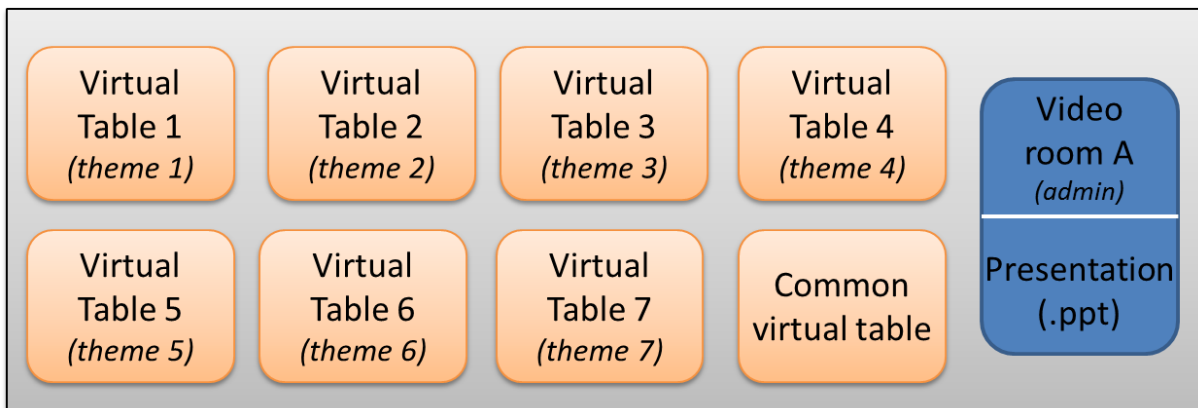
Virtual Table 1 *(theme 1)*

Virtual Table 2 *(theme 2)*

Virtual Table 3 *(theme 3)*

Virtual Table 4 *(theme 4)*

Video room A *(admin)*

Presentation (.ppt)

Virtual Table 5 *(theme 5)*

Virtual Table 6 *(theme 6)*

Virtual Table 7 *(theme 7)*

Common virtual table